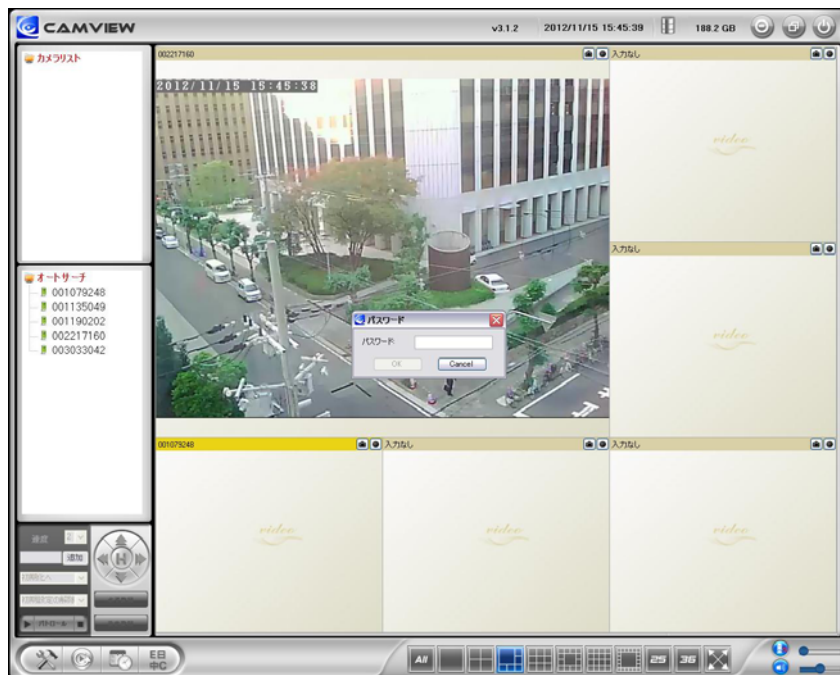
CAMVIEW

v3.1.2 2012/11/15 15:45:39 188.2 GB

カメラリスト

オートサーチ
001079248
001135049
001190202
002217160
003033042

速度 2
追加

パトロール

002217160

2012/11/15 15:45:38

パスワード
パスワード:
OK Cancel

入力なし
video

入力なし
video

001079248
video

入力なし
video

入力なし
video

All 25 36